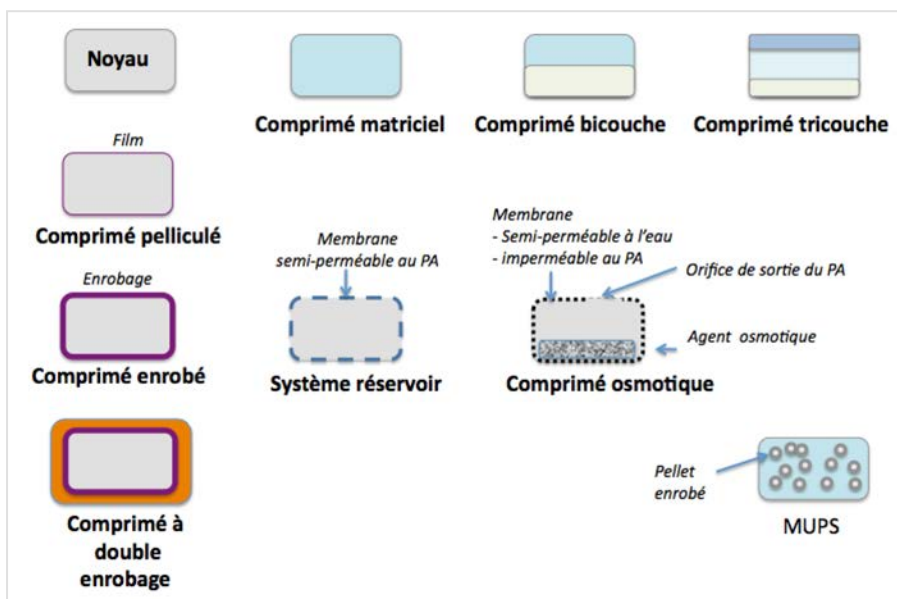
Noyau

Comprimé matriciel

Comprimé bicouche

Comprimé tricouche

Film

Comprimé pelliculé

Membrane semi-perméable au PA

Membrane
- Semi-perméable à l'eau
- imperméable au PA

Orifice de sortie du PA

Enrobage

Agent osmotique

Comprimé enrobé

Système réservoir

Comprimé osmotique

Pellet enrobé

Comprimé à double enrobage

MUPS